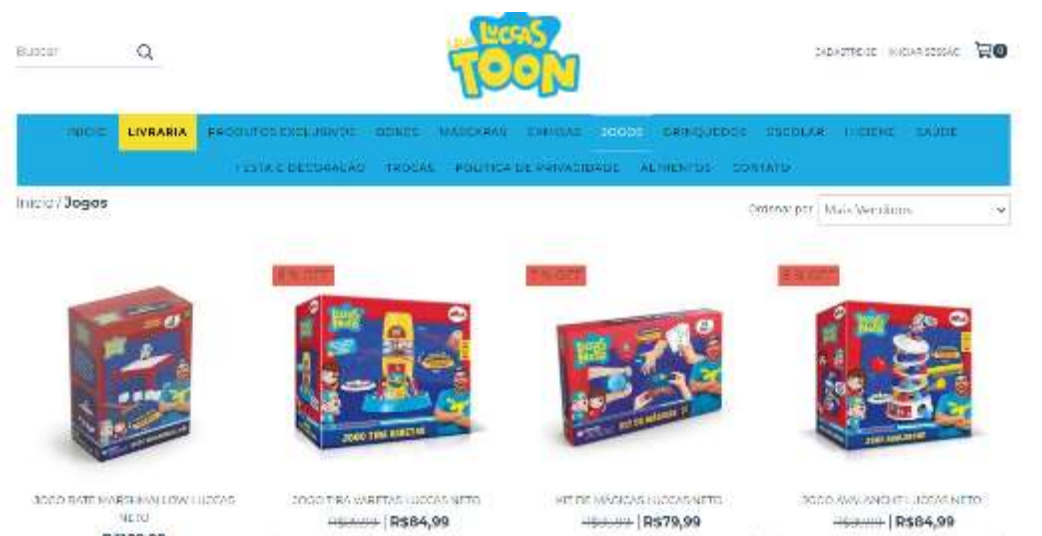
Buscar

LUCCAS TOON

CADASTRE-SE INICIAR SESSÃO 0

INÍCIO LIVRARIA PRODUTOS EXCLUSIVOS BONÉS MÁSCARAS CAMISAS JOGOS BRINQUEDOS ESCOLAR HIGIENE SAÚDE
FESTA E DECORAÇÃO TROCAS POLÍTICA DE PRIVACIDADE ALIMENTOS CONTATO

Início / Jogos

Ordenar por Mais Vendidos

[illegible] OFF

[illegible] OFF

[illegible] OFF

JOGO BATE MARSHMALLOW LUCCAS NETO
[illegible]

JOGO TIRA VARETAS LUCCAS NETO
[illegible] | R$84,99

KIT DE MÁGICAS LUCCAS NETO
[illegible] | R$79,99

JOGO AVALANCHE LUCCAS NETO
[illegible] | R$84,99